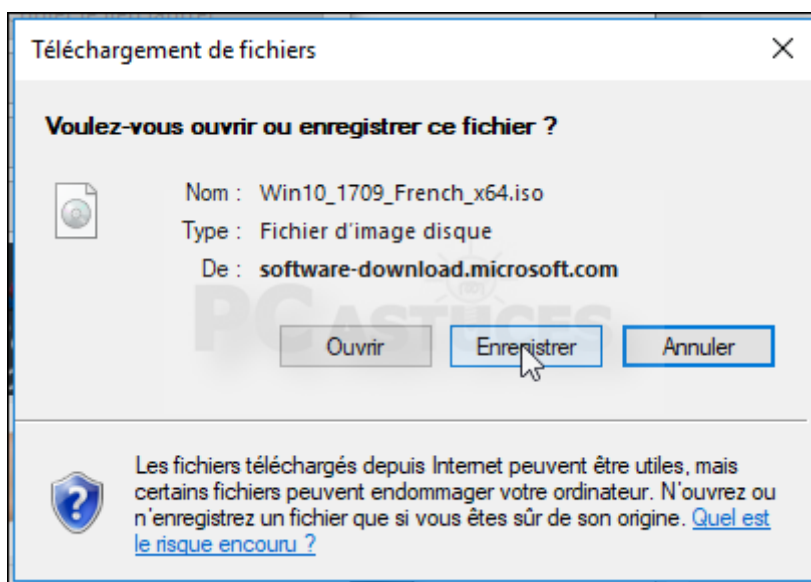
Téléchargement de fichiers

Voulez-vous ouvrir ou enregistrer ce fichier ?

Nom : Win10_1709_French_x64.iso
Type : Fichier d'image disque
De : software-download.microsoft.com

PC ASTUCES

Ouvrir
Enregistrer
Annuler

Les fichiers téléchargés depuis Internet peuvent être utiles, mais certains fichiers peuvent endommager votre ordinateur. N'ouvrez ou n'enregistrez un fichier que si vous êtes sûr de son origine. Quel est le risque encouru ?